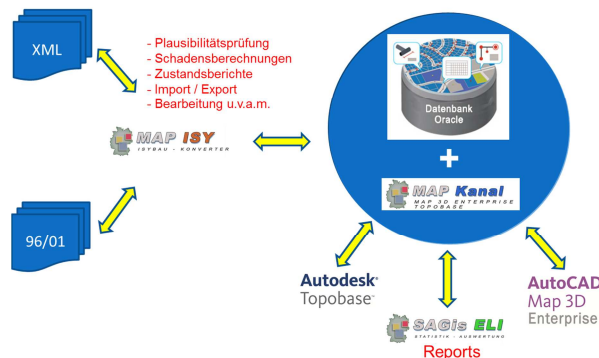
XML

- Plausibilitätsprüfung
- Schadensberechnungen
- Zustandsberichte
- Import / Export
- Bearbeitung u.v.a.m.

MAP ISY
ISYBAU - KONVERTER

96/01

Datenbank
Oracle

+

MAP Kanal
MAP 3D ENTERPRISE
TOPOBASE

Autodesk
Topobase

SAGis ELI
STATISTIK - AUSWERTUNG
Reports

AutoCAD
Map 3D
Enterprise